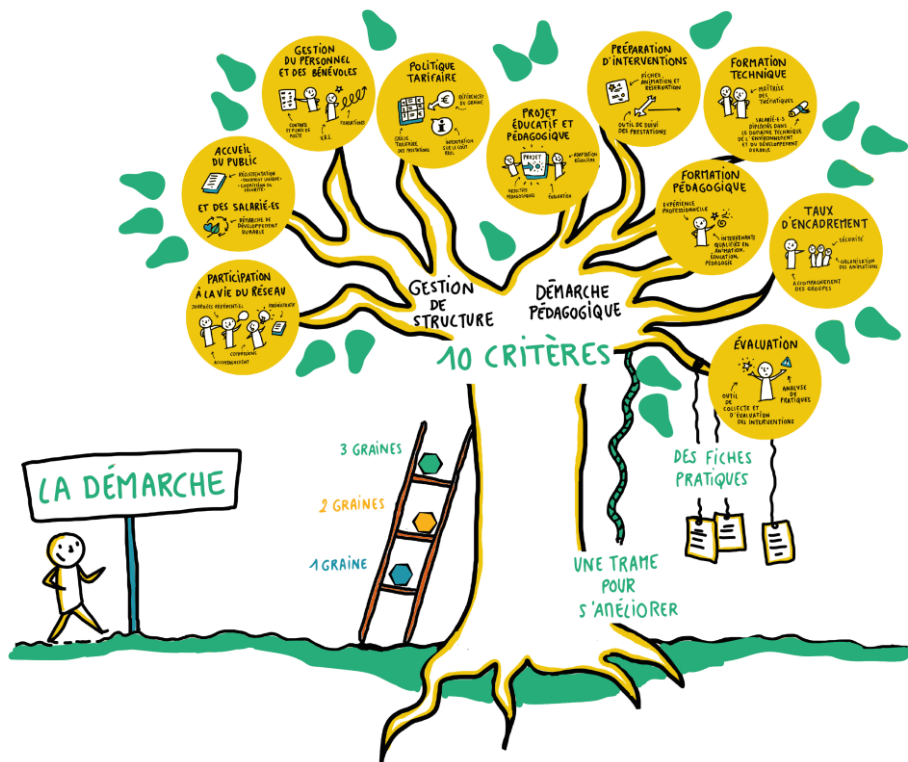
GESTION DU PERSONNEL ET DES BÉNÉVOLES

CONTRAT ET FICHE DE POSTE

V.R.I.

FORMATIONS

POLITIQUE TARIFAIRE

RÉFÉRENCES DU GRAINE

GRILLE TARIFAIRE DES PRESTATIONS

INFORMATION SUR LE COÛT RÉEL

PROJET ÉDUCATIF ET PÉDAGOGIQUE

PROJET

ADAPTATION RÉALISATION

MÉTHODES PÉDAGOGIQUES

ÉVALUATION

PRÉPARATION D'INTERVENTIONS

FICHES ANIMATION ET RÉSERVATION

OUTIL DE SUIVI DES PRESTATIONS

FORMATION TECHNIQUE

MAÎTRISE DES THÉMATIQUES

SALARIÉ·E·S DIPLÔMÉ·ES DANS LE DOMAINE TECHNIQUE DE L'ENVIRONNEMENT ET DU DÉVELOPPEMENT DURABLE

ACCUEIL DU PUBLIC

RÉGLEMENTATION • DOCUMENT UNIQUE • CONDITIONS DE SÉCURITÉ

ET DES SALARIÉ·ES

DÉMARCHE DE DÉVELOPPEMENT DURABLE

FORMATION PÉDAGOGIQUE

EXPÉRIENCE PROFESSIONNELLE

INTERVENANTS QUALIFIÉS EN ANIMATION, ÉDUCATION, PÉDAGOGIE

TAUX D'ENCADREMENT

SÉCURITÉ

ORGANISATION DES ANIMATIONS

ACCOMPAGNEMENT DES GROUPES

PARTICIPATION À LA VIE DU RÉSEAU

JOURNÉES RÉSEAU

PROMOTION

COMMISSIONS

ACCOMPAGNEMENT

GESTION DE STRUCTURE

DÉMARCHE PÉDAGOGIQUE

10 CRITÈRES

ÉVALUATION

OUTIL DE COLLECTE ET D'ÉVALUATION DES INTERVENTIONS

ANALYSE DE PRATIQUES

DES FICHES PRATIQUES

LA DÉMARCHE

3 GRAINES

2 GRAINES

1 GRAINE

UNE TRAME POUR S'AMÉLIORER